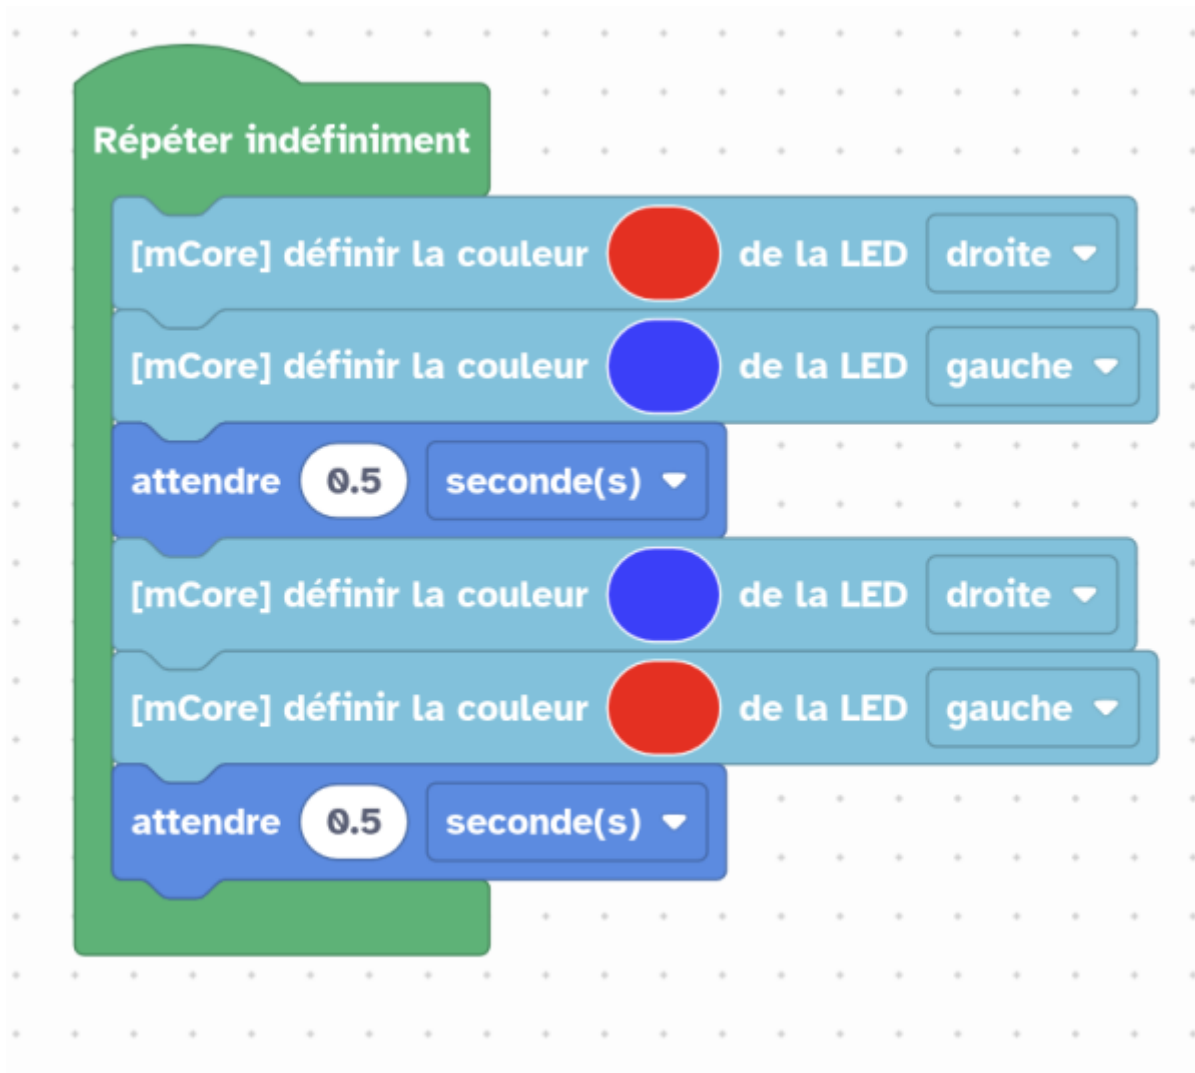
Répéter indéfiniment

[mCore] définir la couleur de la LED droite

[mCore] définir la couleur de la LED gauche

attendre 0.5 seconde(s)

[mCore] définir la couleur de la LED droite

[mCore] définir la couleur de la LED gauche

attendre 0.5 seconde(s)